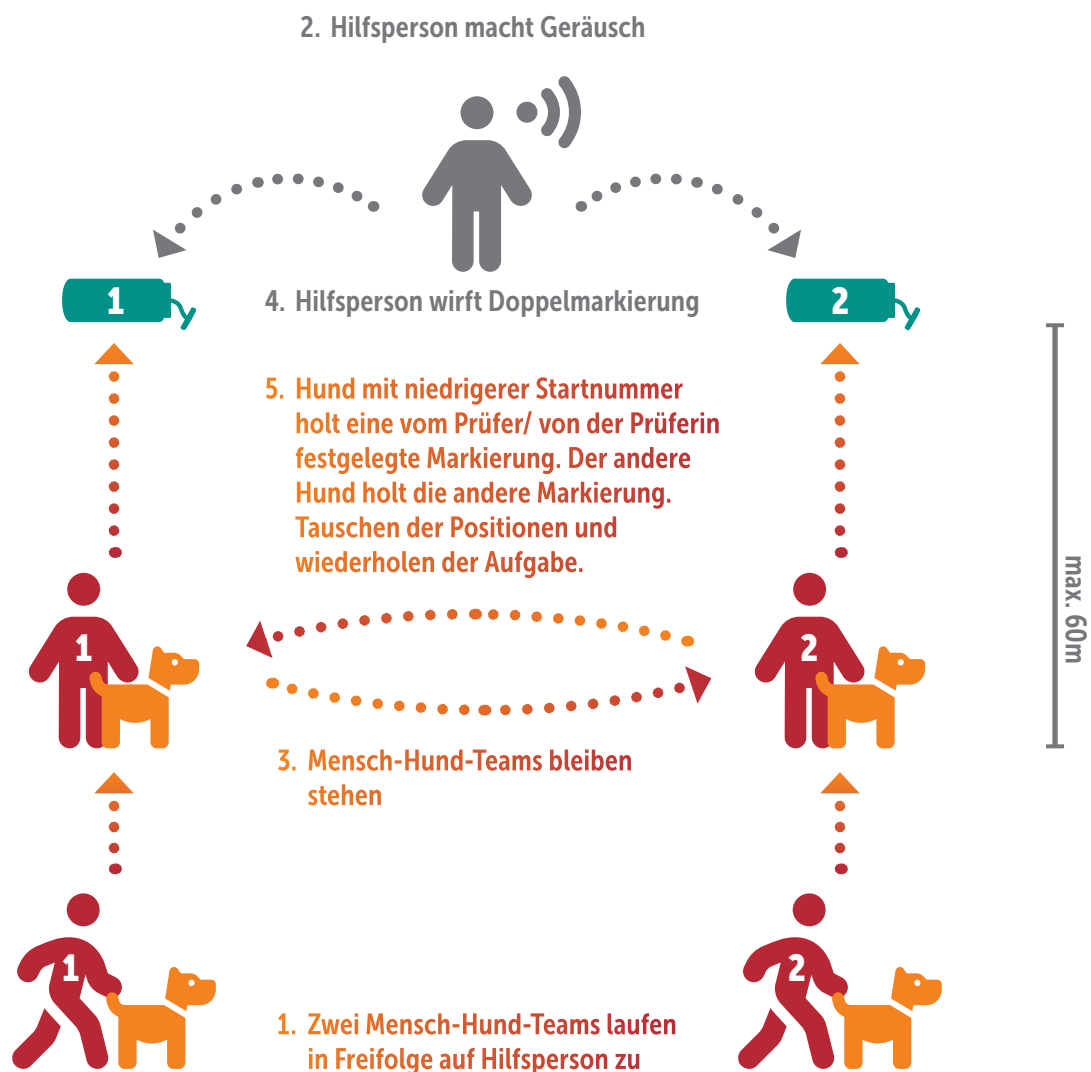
2. Hilfsperson macht Geräusch

1

4. Hilfsperson wirft Doppelmarkierung

2

5. Hund mit niedrigerer Startnummer holt eine vom Prüfer/ von der Prüferin festgelegte Markierung. Der andere Hund holt die andere Markierung. Tauschen der Positionen und wiederholen der Aufgabe.

max. 60m

1

2

3. Mensch-Hund-Teams bleiben stehen

1

2

1. Zwei Mensch-Hund-Teams laufen in Freifolge auf Hilfsperson zu